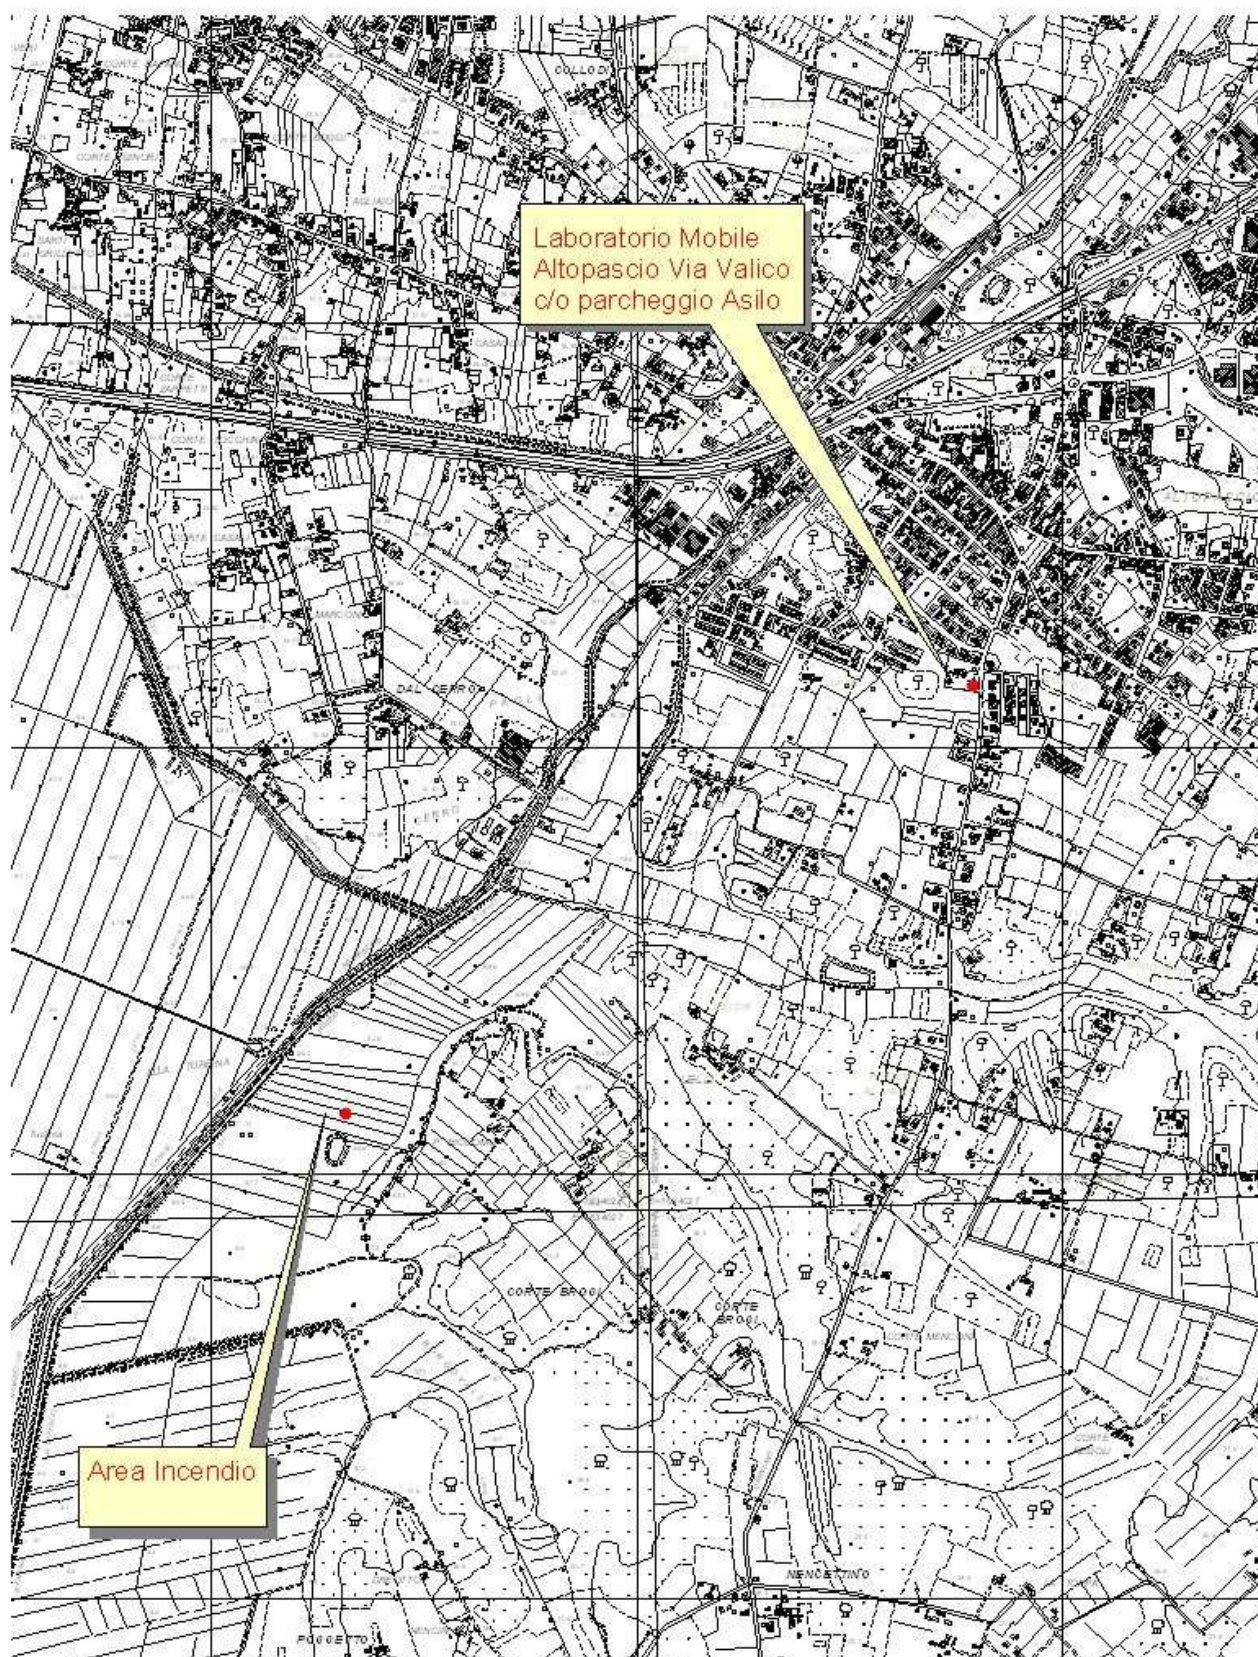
COLLODI

CORTE GINORI

CORTE

CORTE ZUCCHA

CORTE CASA

DAL CERRO

CERRO

Laboratorio Mobile
Altopascio Via Valico
c/o parcheggio Asilo

ALTOPASCIO

CORTE BROGI

CORTE BROGI

CORTE MENCIANI

CORTE BROGI

MENCETTINO

POGGETTO

Area Incendio